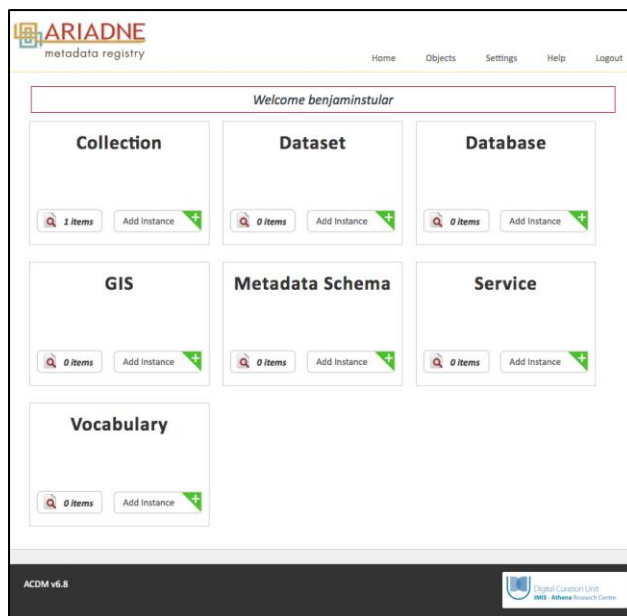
ARIADNE
metadata registry

Home Objects Settings Help Logout

Welcome benjaminstular

Collection
1 items Add Instance

Dataset
0 items Add Instance

Database
0 items Add Instance

GIS
0 items Add Instance

Metadata Schema
0 items Add Instance

Service
0 items Add Instance

Vocabulary
0 items Add Instance

ACDM v6.8

Digital Curation Unit
IMIS - Athena Research Centre